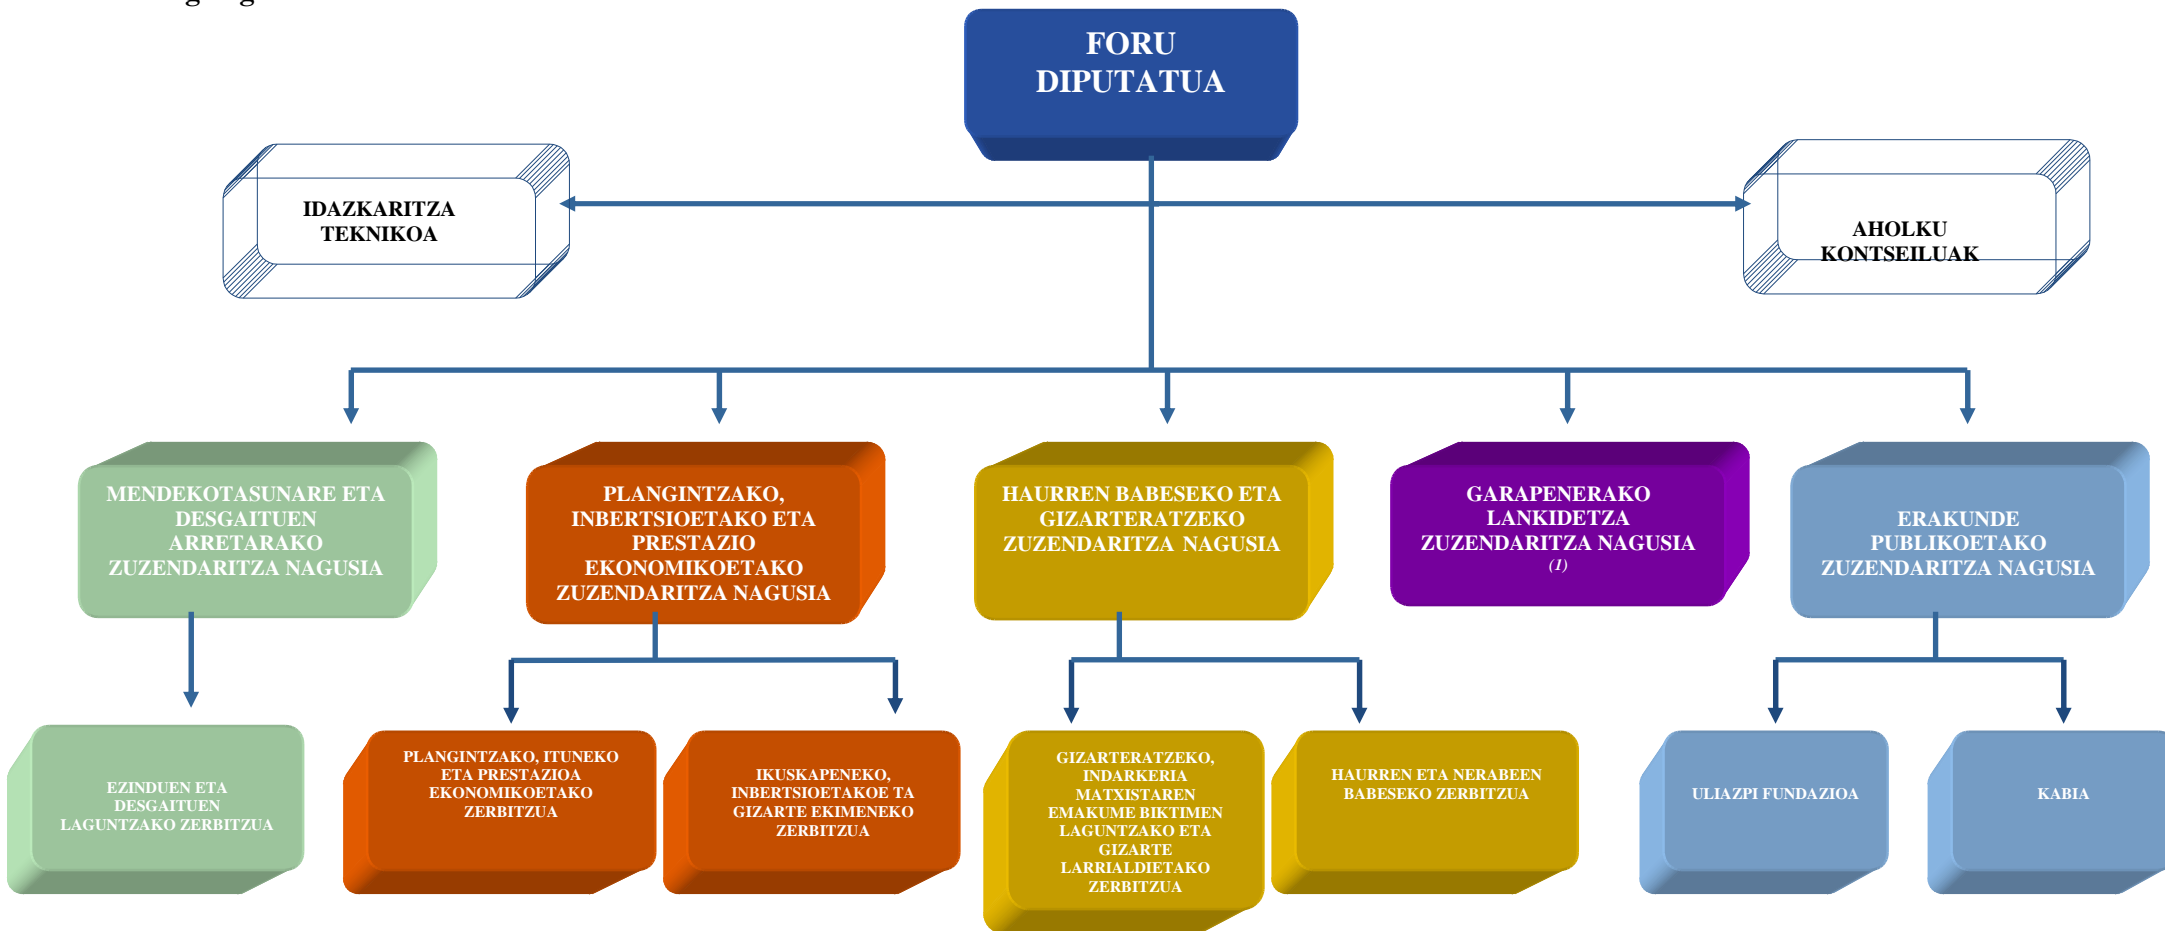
FORU DIPUTATUA

IDAZKARITZA TEKNIKOA

AHOLKU KONTSEILUAK

MENDEKOTASUNARE ETA DESGAITUEN ARRETARAKO ZUZENDARITZA NAGUSIA

PLANGINTZAKO, INBERTSIOETAKO ETA PRESTAZIO EKONOMIKOETAKO ZUZENDARITZA NAGUSIA

HAURREN BABESEKO ETA GIZARTERATZEKO ZUZENDARITZA NAGUSIA

GARAPENERAKO LANKIDETZA ZUZENDARITZA NAGUSIA (1)

ERAKUNDE PUBLIKOETAKO ZUZENDARITZA NAGUSIA

EZINDUEN ETA DESGAITUEN LAGUNTZAKO ZERBITZUA

PLANGINTZAKO, ITUNEKO ETA PRESTAZIOA EKONOMIKOETAKO ZERBITZUA

IKUSKAPENEKO, INBERTSIOETAKOE TA GIZARTE EKIMENEKO ZERBITZUA

GIZARTERATZEKO, INDARKERIA MATXISTAREN EMAKUME BIKTIMEN LAGUNTZAKO ETA GIZARTE LARRIALDIETAKO ZERBITZUA

HAURREN ETA NERABEEN BABESEKO ZERBITZUA

ULIAZPI FUNDAZIOA

KABIA